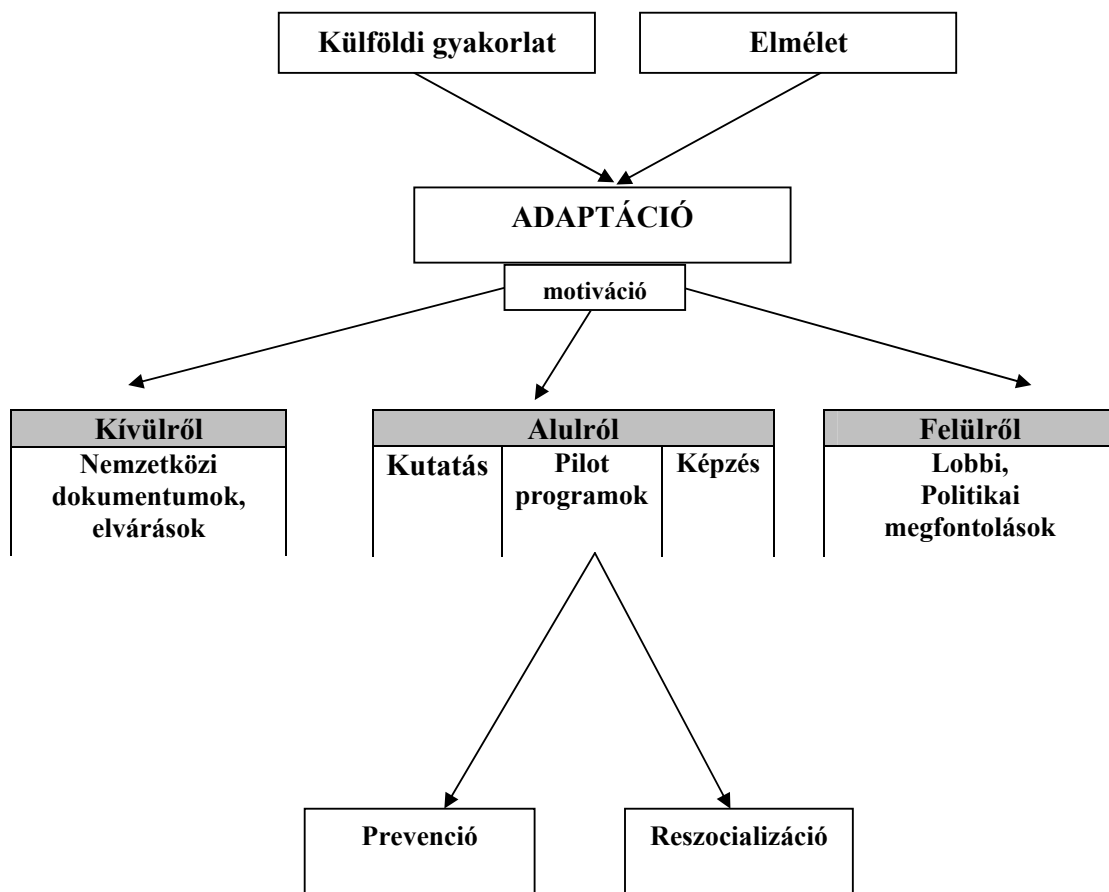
Külföldi gyakorlat

Elmélet

ADAPTÁCIÓ

motiváció

Kívülről

Nemzetközi dokumentumok, elvárások

Alulról

Kutatás

Pilot programok

Képzés

Felülről

Lobbi, Politikai megfontolások

Prevenció

Reszocializáció